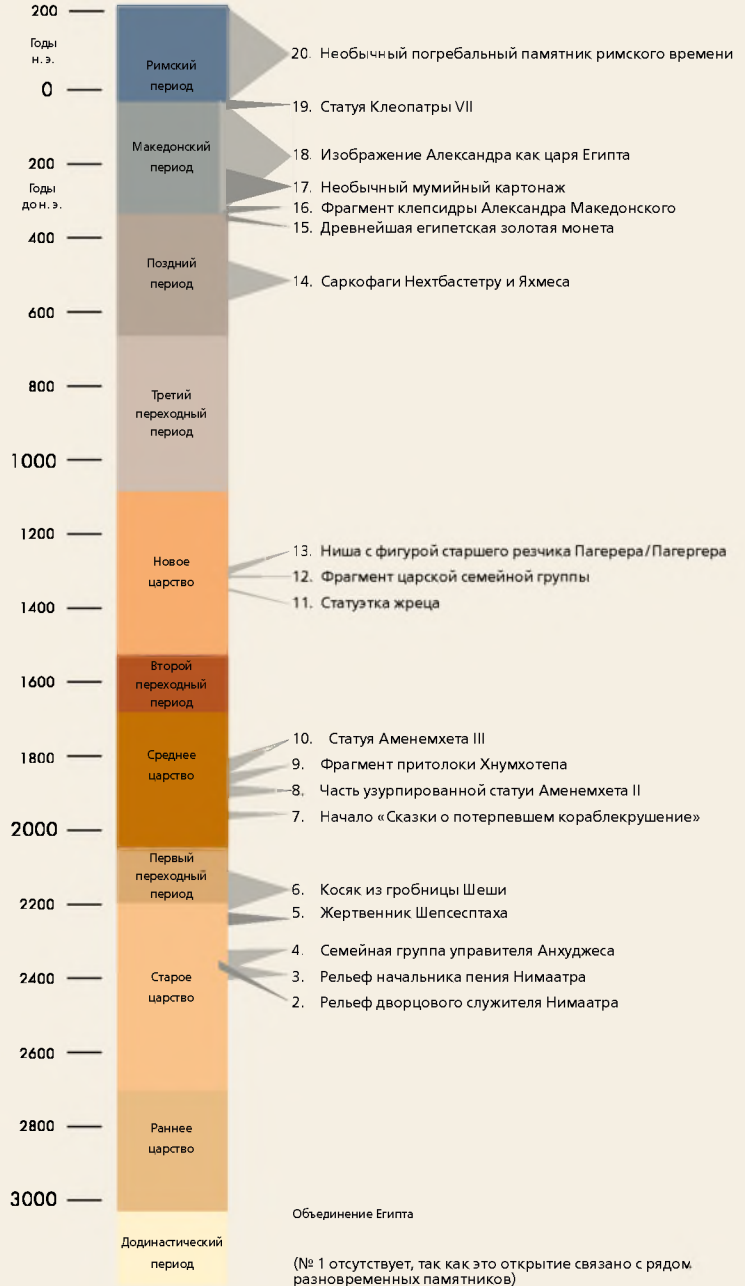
200
Годы н. э.
0
200
Годы до н. э.
400
600
800
1000
1200
1400
1600
1800
2000
2200
2400
2600
2800
3000

Римский период
Македонский период
Поздний период
Третий переходный период
Новое царство
Второй переходный период
Среднее царство
Первый переходный период
Старое царство
Раннее царство
Додинастический период

20. Необычный погребальный памятник римского времени
19. Статуя Клеопатры VII
18. Изображение Александра как царя Египта
17. Необычный мумийный картонаж
16. Фрагмент клепсидры Александра Македонского
15. Древнейшая египетская золотая монета
14. Саркофаги Нехтбастетру и Яхмеса
13. Ниша с фигурой старшего резчика Пагерера/Пагергера
12. Фрагмент царской семейной группы
11. Статуэтка жреца
10. Статуя Аменемхета III
9. Фрагмент притолоки Хнумхотепа
8. Часть узурпированной статуи Аменемхета II
7. Начало «Сказки о потерпевшем кораблекрушение»
6. Косяк из гробницы Шеши
5. Жертвенник Шепсесптаха
4. Семейная группа управителя Анхуджеса
3. Рельеф начальника пения Нимаатра
2. Рельеф дворцового служителя Нимаатра

Объединение Египта

(№ 1 отсутствует, так как это открытие связано с рядом разновременных памятников)